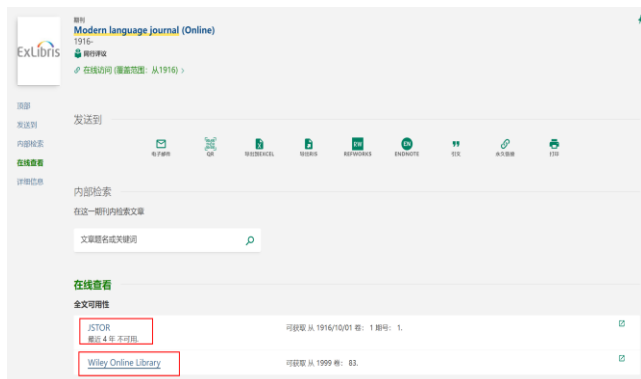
ExLibris

期刊
Modern language journal (Online)
1916-
同行评议
在线访问 (覆盖范围: 从1916) >

顶部
发送到
内部检索
在线查看
详细信息

发送到

电子邮件
QR
导出到EXCEL
导出RIS
REFWORKS
ENDNOTE
引文
永久链接
打印

内部检索
在这一期刊内检索文章

文章题名或关键词

在线查看
全文可用性

JSTOR
最近 4 年 不可用.
可获取 从 1916/10/01 卷: 1 期号: 1.

Wiley Online Library
可获取 从 1999 卷: 83.